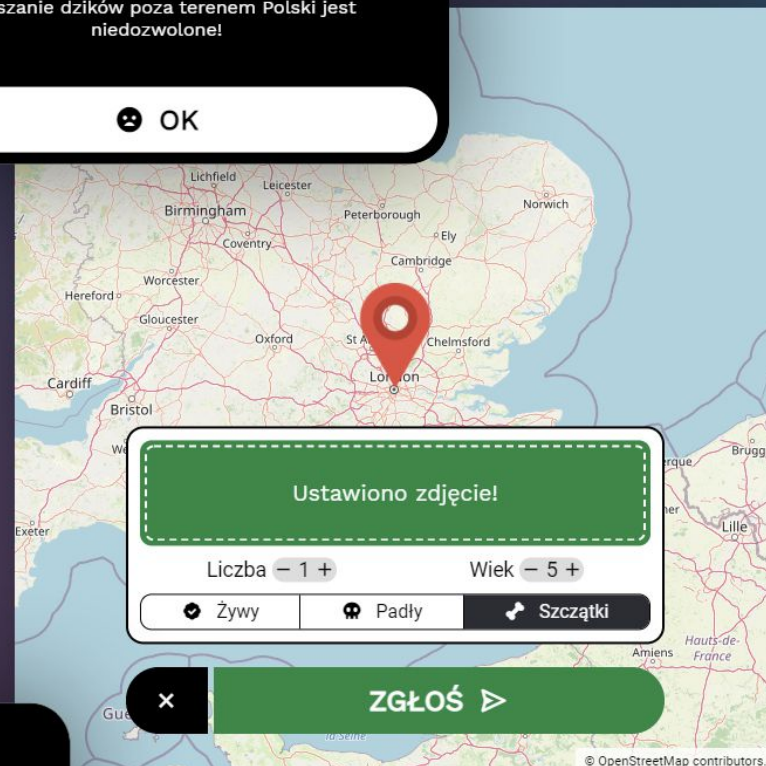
szanie dzików poza terenem Polski jest niedozwolone!

OK

Lichfield
Leicester
Birmingham
Peterborough
Norwich
Coventry
Ely
Cambridge
Worcester
Hereford
Gloucester
Oxford
St A
Chelmsford
Cardiff
Lon on
Bristol
We
Exeter
erque
Brugg
ner
Lille

Ustawiono zdjęcie!

Liczba − 1 +
Wiek − 5 +

Żywy
Padły
Szczątki

Amiens
Hauts-de-France
Gue
la Seine

×
ZGŁOŚ

© OpenStreetMap contributors.